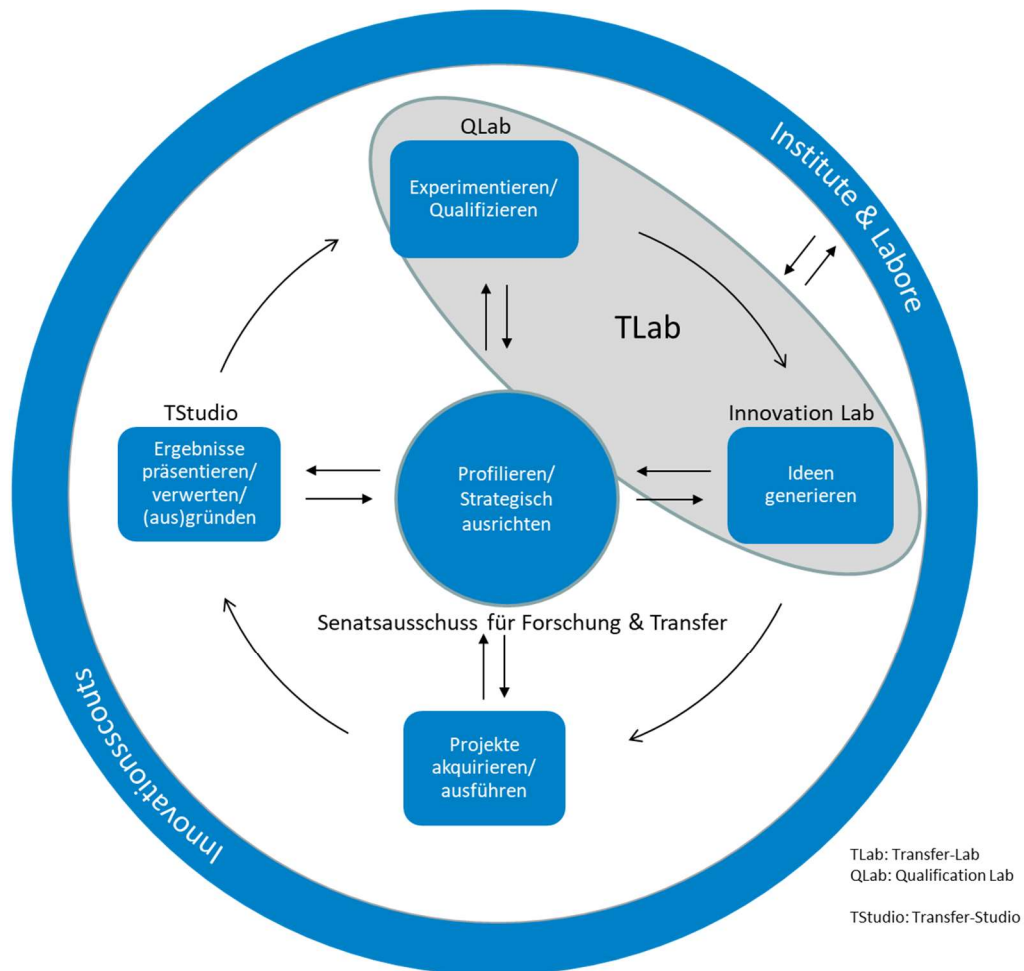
Institute & Labore

QLab

Experimentieren/ Qualifizieren

TLab

TStudio

Ergebnisse präsentieren/ verwerten/ (aus)gründen

Profilieren/ Strategisch ausrichten

Innovation Lab

Ideen generieren

Senatsausschuss für Forschung & Transfer

Projekte akquirieren/ ausführen

Innovationscouts

TLab: Transfer-Lab
QLab: Qualification Lab

TStudio: Transfer-Studio